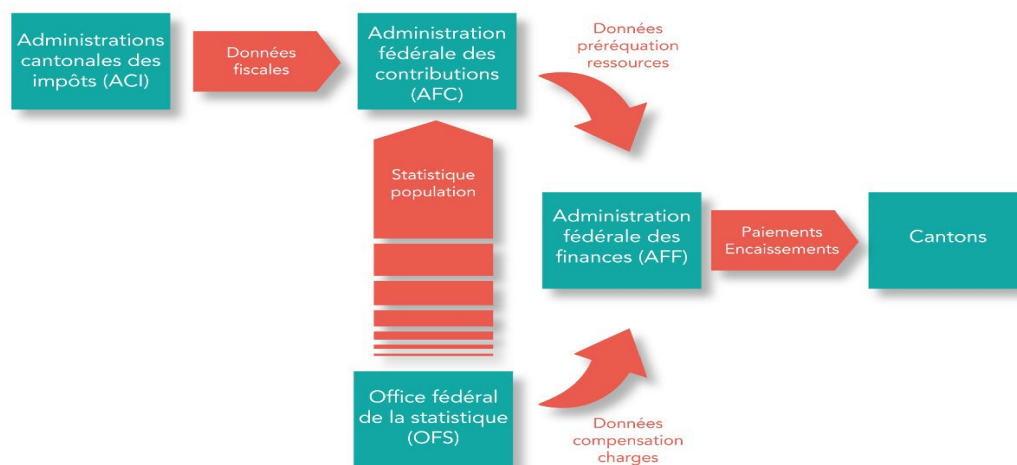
Administrations cantonales des impôts (ACI)

Données fiscales

Administration fédérale des contributions (AFC)

Données péréquation ressources

Statistique population

Administration fédérale des finances (AFF)

Paiements Encaissements

Cantons

Office fédéral de la statistique (OFS)

Données compensation charges